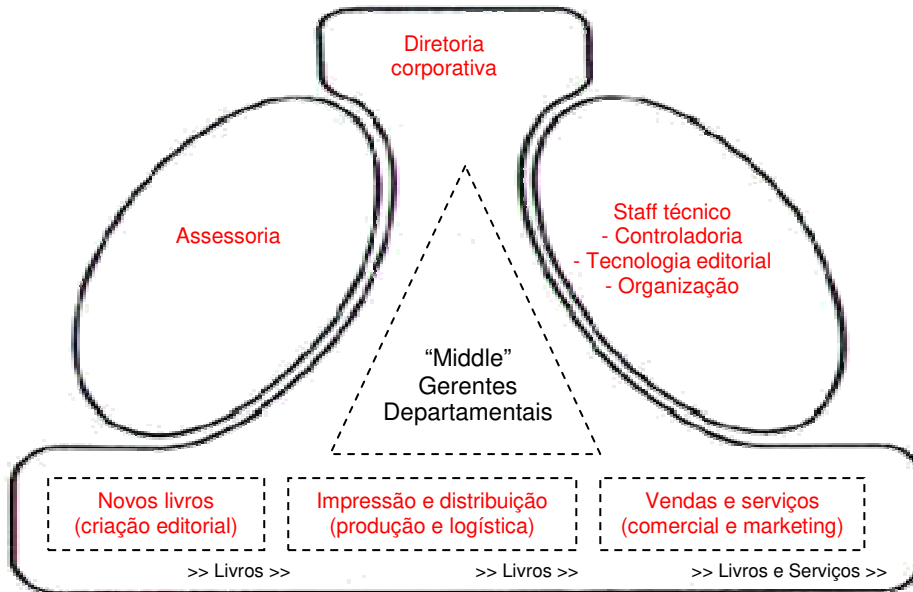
Diretoria corporativa

Assessoria

Staff técnico
- Controladoria
- Tecnologia editorial
- Organização

“Middle”
Gerentes
Departamentais

Novos livros
(criação editorial)

Impressão e distribuição
(produção e logística)

Vendas e serviços
(comercial e marketing)

>> Livros >>

>> Livros >>

>> Livros e Serviços >>